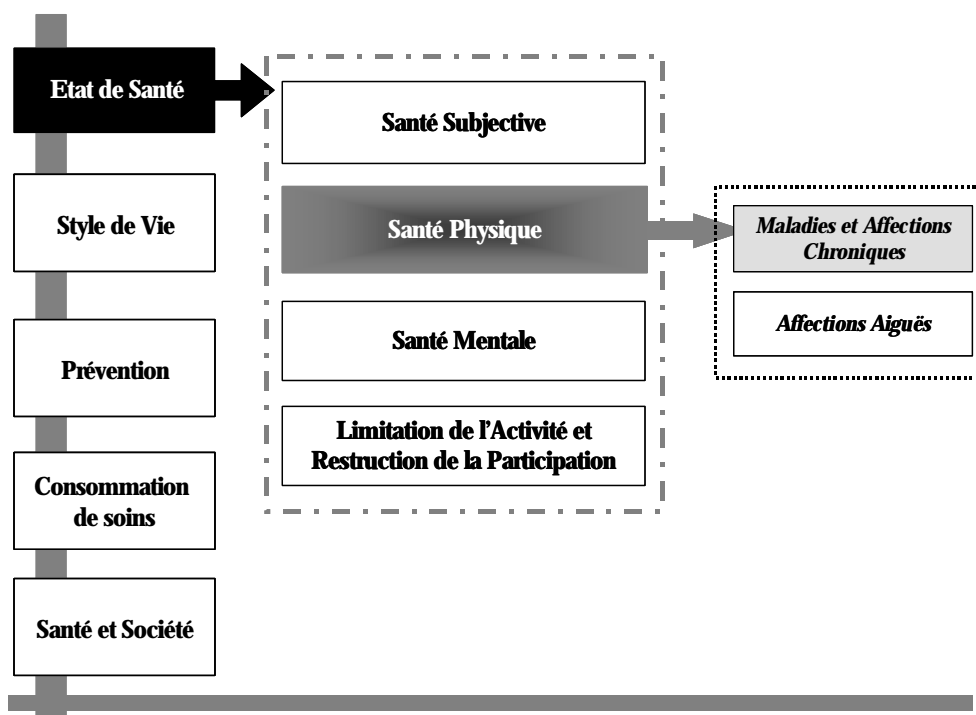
Etat de Santé

Santé Subjective

Santé Physique

Maladies et Affections Chroniques

Affections Aiguës

Santé Mentale

Limitation de l'Activité et Restruction de la Participation

Style de Vie

Prévention

Consommation de soins

Santé et Société